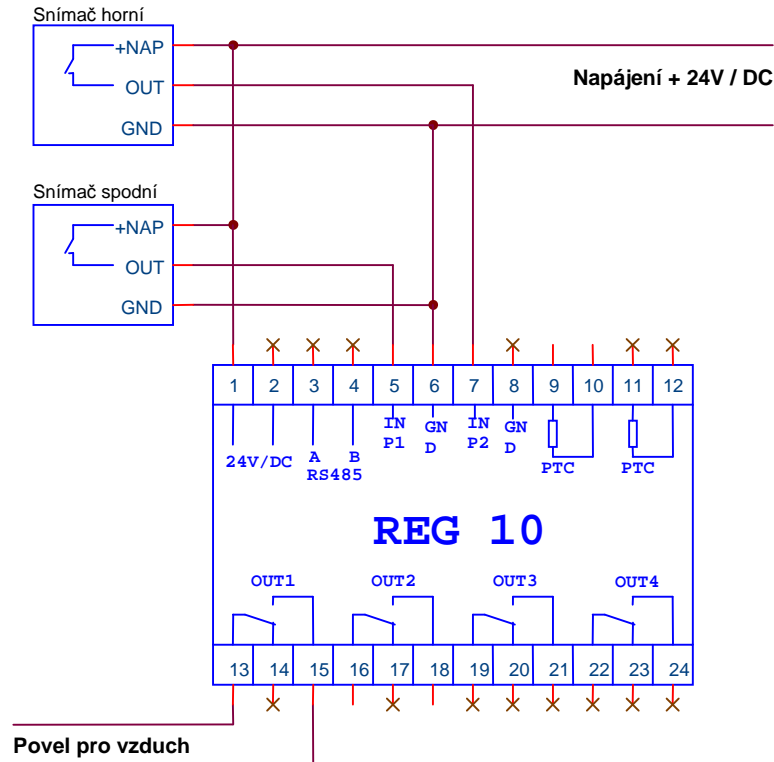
Snímač horní
+NAP
OUT
GND

Napájení + 24V / DC

Snímač spodní
+NAP
OUT
GND

| 1 | 2 | 3 | 4 | 5 | 6 | 7 | 8 | 9 | 10 | 11 | 12 |
|---|---|---|---|---|---|---|---|---|---|---|---|

24V/DC
A
RS485
B
IN P1
GN D
IN P2
GN D
PTC
PTC

REG 10

OUT1
OUT2
OUT3
OUT4

| 13 | 14 | 15 | 16 | 17 | 18 | 19 | 20 | 21 | 22 | 23 | 24 |
|---|---|---|---|---|---|---|---|---|---|---|---|

Povel pro vzduch